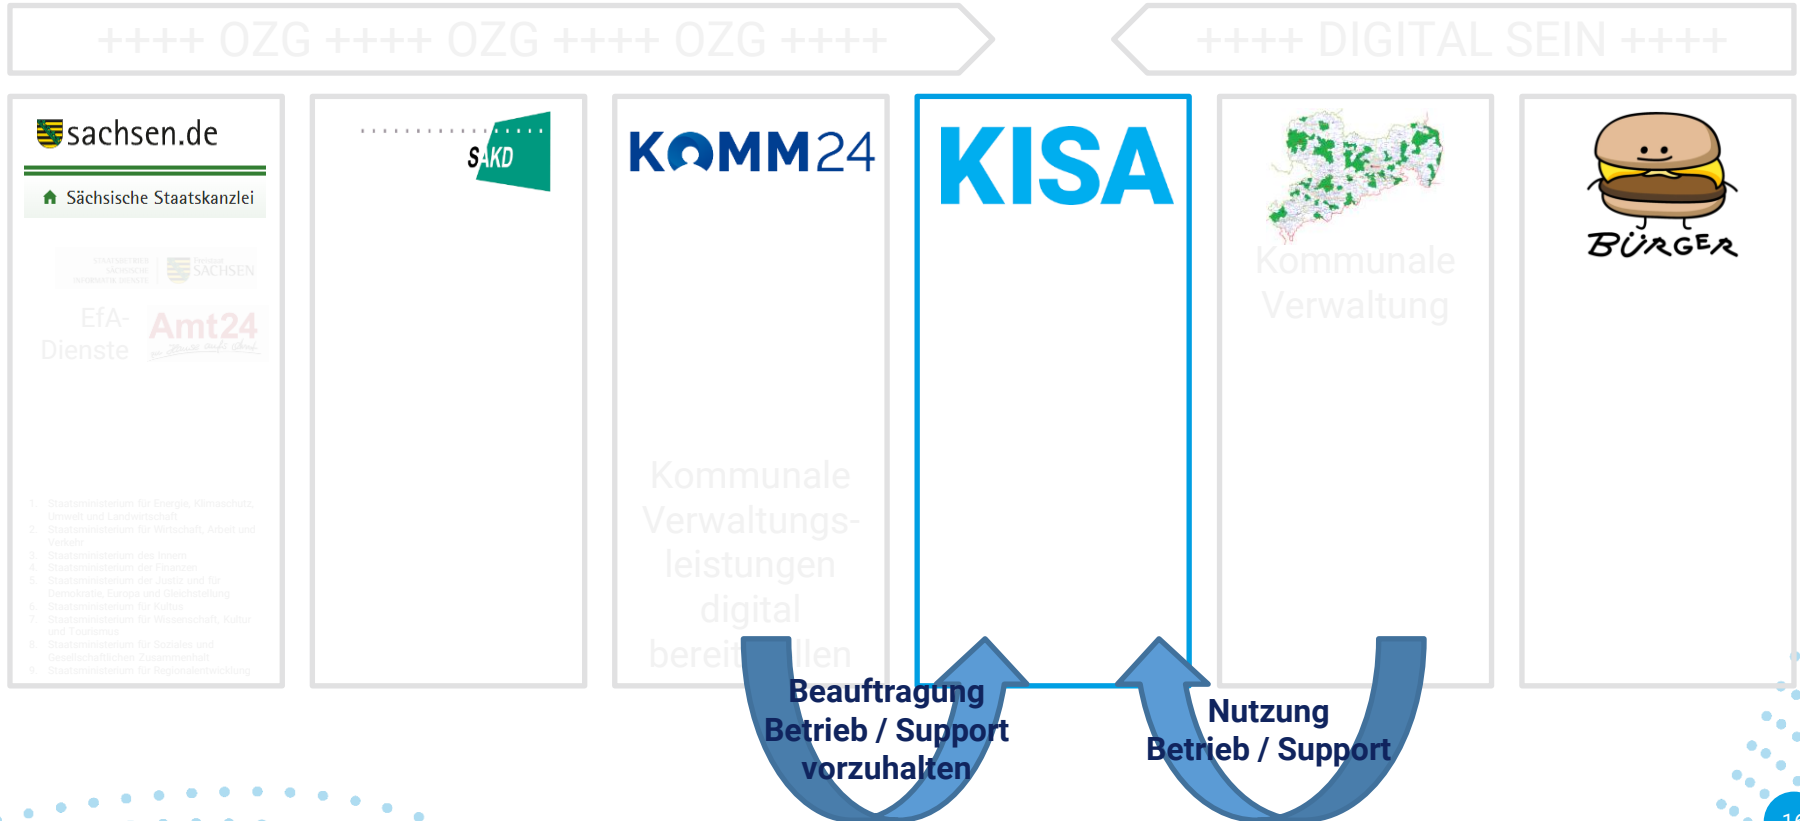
++++ OZG ++++ OZG ++++ OZG ++++

++++ DIGITAL SEIN ++++

sachsen.de

Sächsische Staatskanzlei

STAATSBETRIEB SÄCHSISCHE INFORMATIK DIENSTE

Freistaat SACHSEN

EfA-Dienste

Amt24

SAKD

KOMM24

Kommunale Verwaltungsleistungen digital bereit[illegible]llen

KISA

Kommunale Verwaltung

BÜRGER

1. Staatsministerium für Energie, Klimaschutz, Umwelt und Landwirtschaft
2. Staatsministerium für Wirtschaft, Arbeit und Verkehr
3. Staatsministerium des Innern
4. Staatsministerium der Finanzen
5. Staatsministerium der Justiz und für Demokratie, Europa und Gleichstellung
6. Staatsministerium für Kultus
7. Staatsministerium für Wissenschaft, Kultur und Tourismus
8. Staatsministerium für Soziales und Gesellschaftlichen Zusammenhalt
9. Staatsministerium für Regionalentwicklung

Beauftragung
Betrieb / Support
vorzuhalten

Nutzung
Betrieb / Support